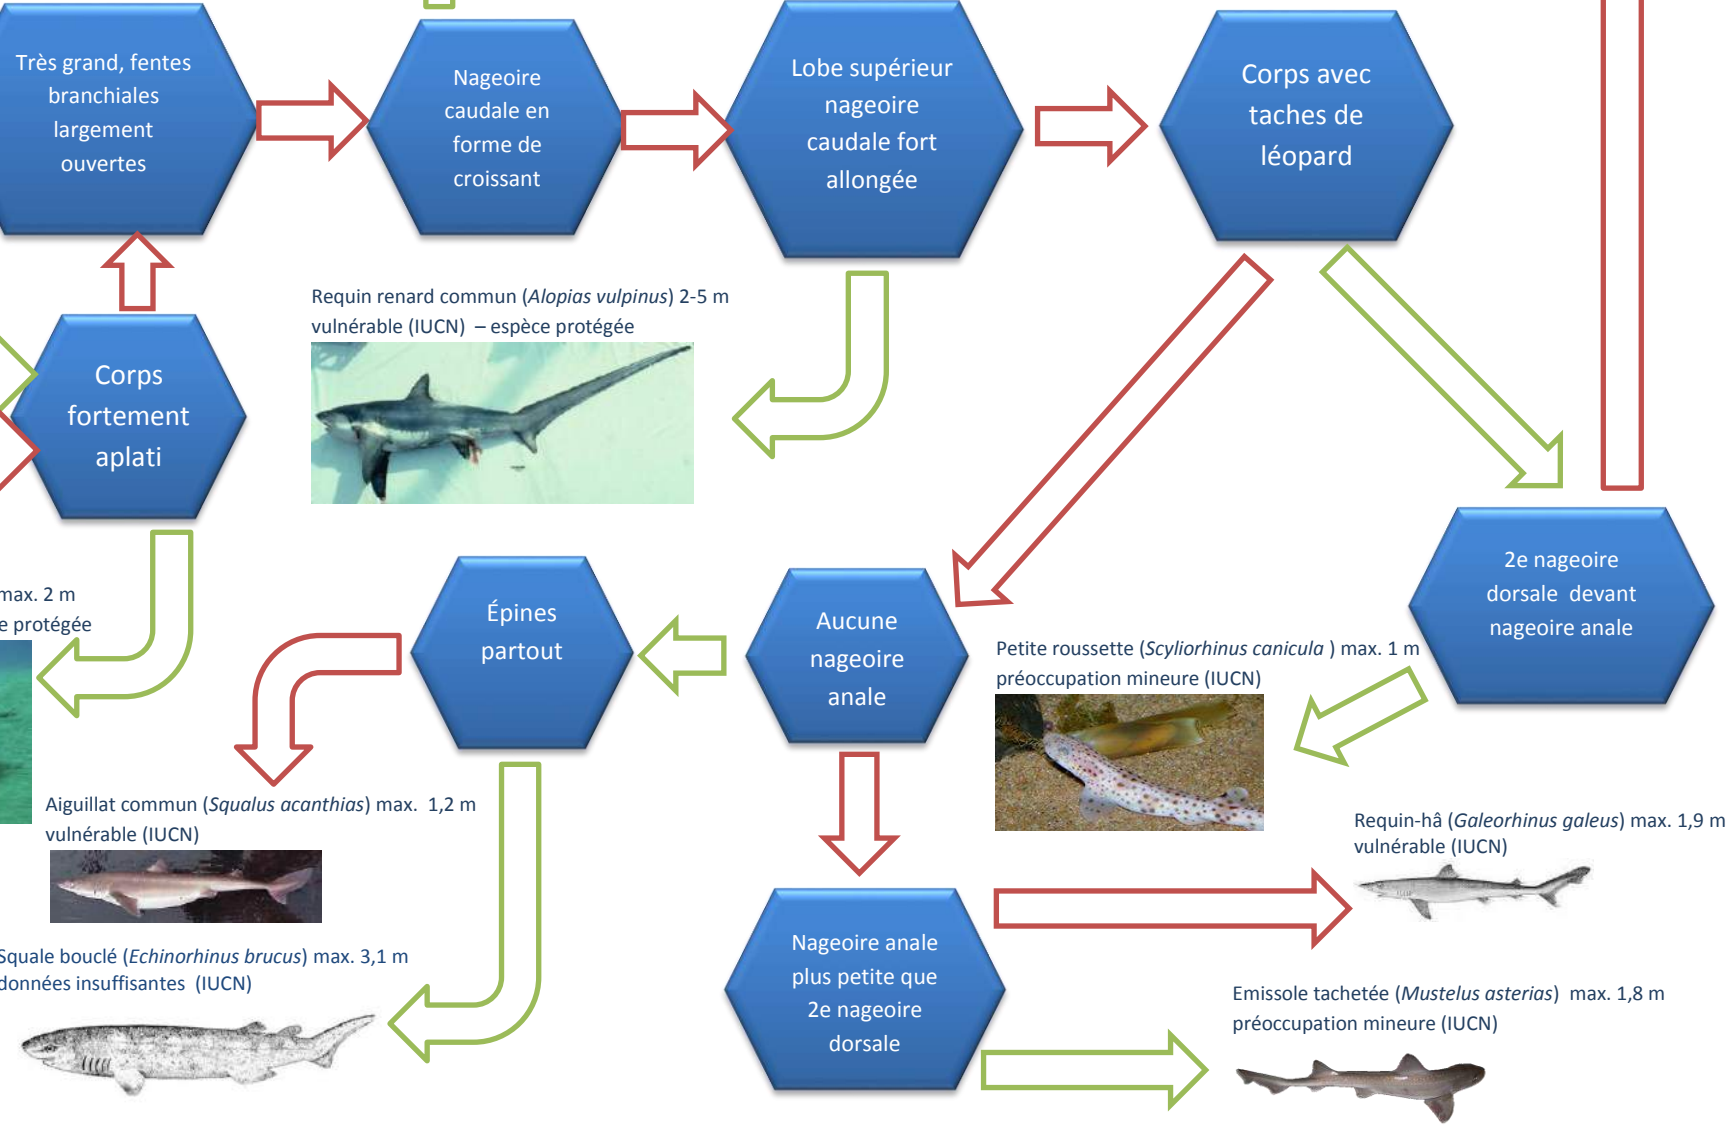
Très grand, fentes branchiales largement ouvertes

Nageoire caudale en forme de croissant

Lobe supérieur nageoire caudale fort allongée

Corps avec taches de léopard

Requin renard commun (*Alopias vulpinus*) 2-5 m
vulnérable (IUCN) – espèce protégée

Corps fortement aplati

max. 2 m
e protégée

Épines partout

Aucune nageoire anale

2e nageoire dorsale devant nageoire anale

Petite roussette (*Scyliorhinus canicula* ) max. 1 m
préoccupation mineure (IUCN)

Aiguillat commun (*Squalus acanthias*) max. 1,2 m
vulnérable (IUCN)

Requin-hâ (*Galeorhinus galeus*) max. 1,9 m
vulnérable (IUCN)

Squale bouclé (*Echinorhinus brucus*) max. 3,1 m
données insuffisantes (IUCN)

Nageoire anale plus petite que 2e nageoire dorsale

Emissole tachetée (*Mustelus asterias*) max. 1,8 m
préoccupation mineure (IUCN)